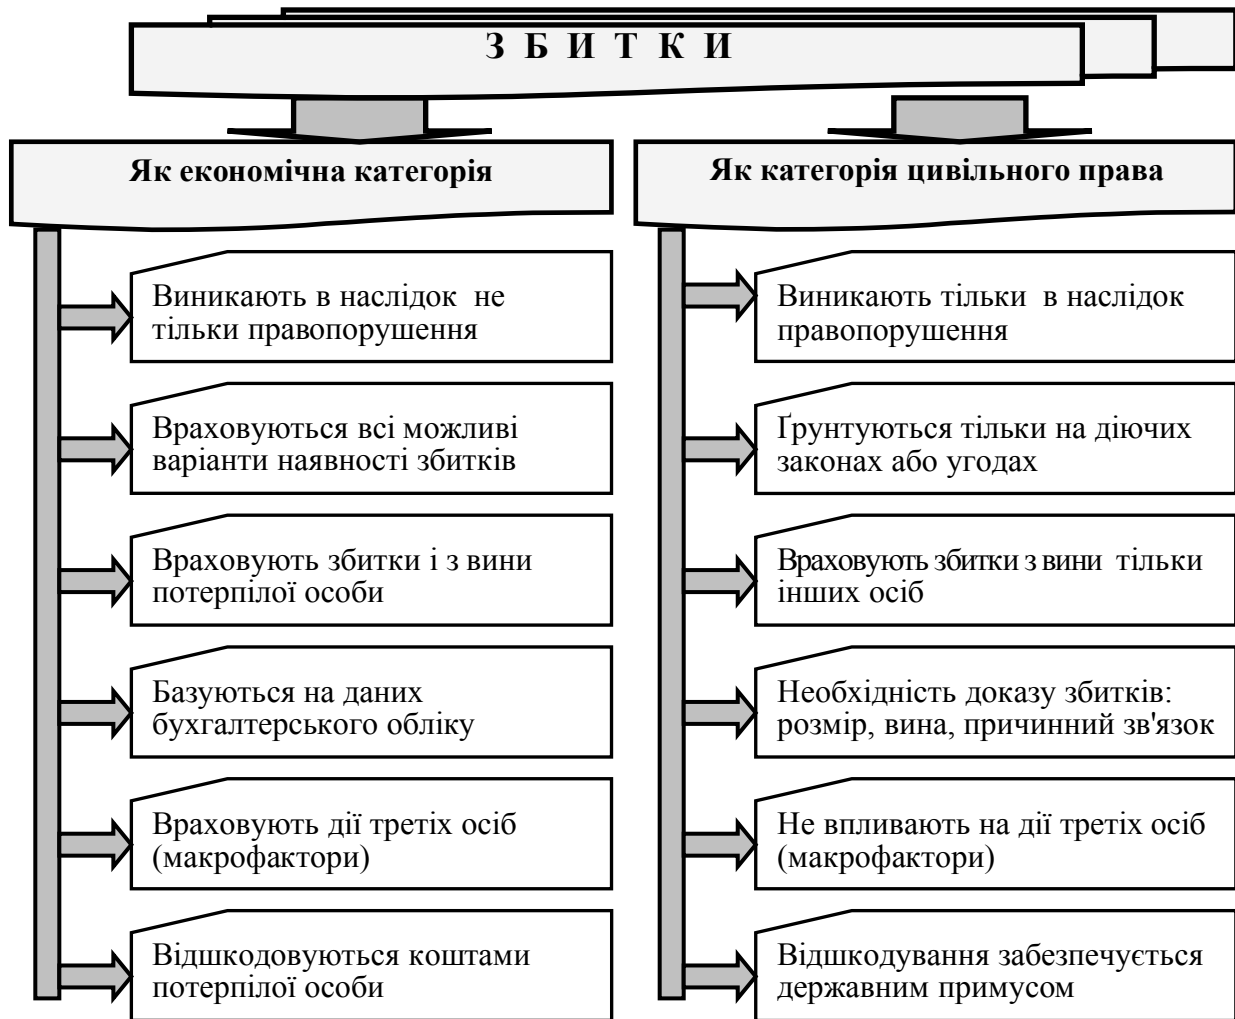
З Б И Т К И

Як економічна категорія

Виникають в наслідок не тільки правопорушення

Враховуються всі можливі варіанти наявності збитків

Враховують збитки і з вини потерпілої особи

Базуються на даних бухгалтерського обліку

Враховують дії третіх осіб (макрофактори)

Відшкодовуються коштами потерпілої особи

Як категорія цивільного права

Виникають тільки в наслідок правопорушення

Ґрунтуються тільки на діючих законах або угодах

Враховують збитки з вини тільки інших осіб

Необхідність доказу збитків: розмір, вина, причинний зв'язок

Не впливають на дії третіх осіб (макрофактори)

Відшкодування забезпечується державним примусом